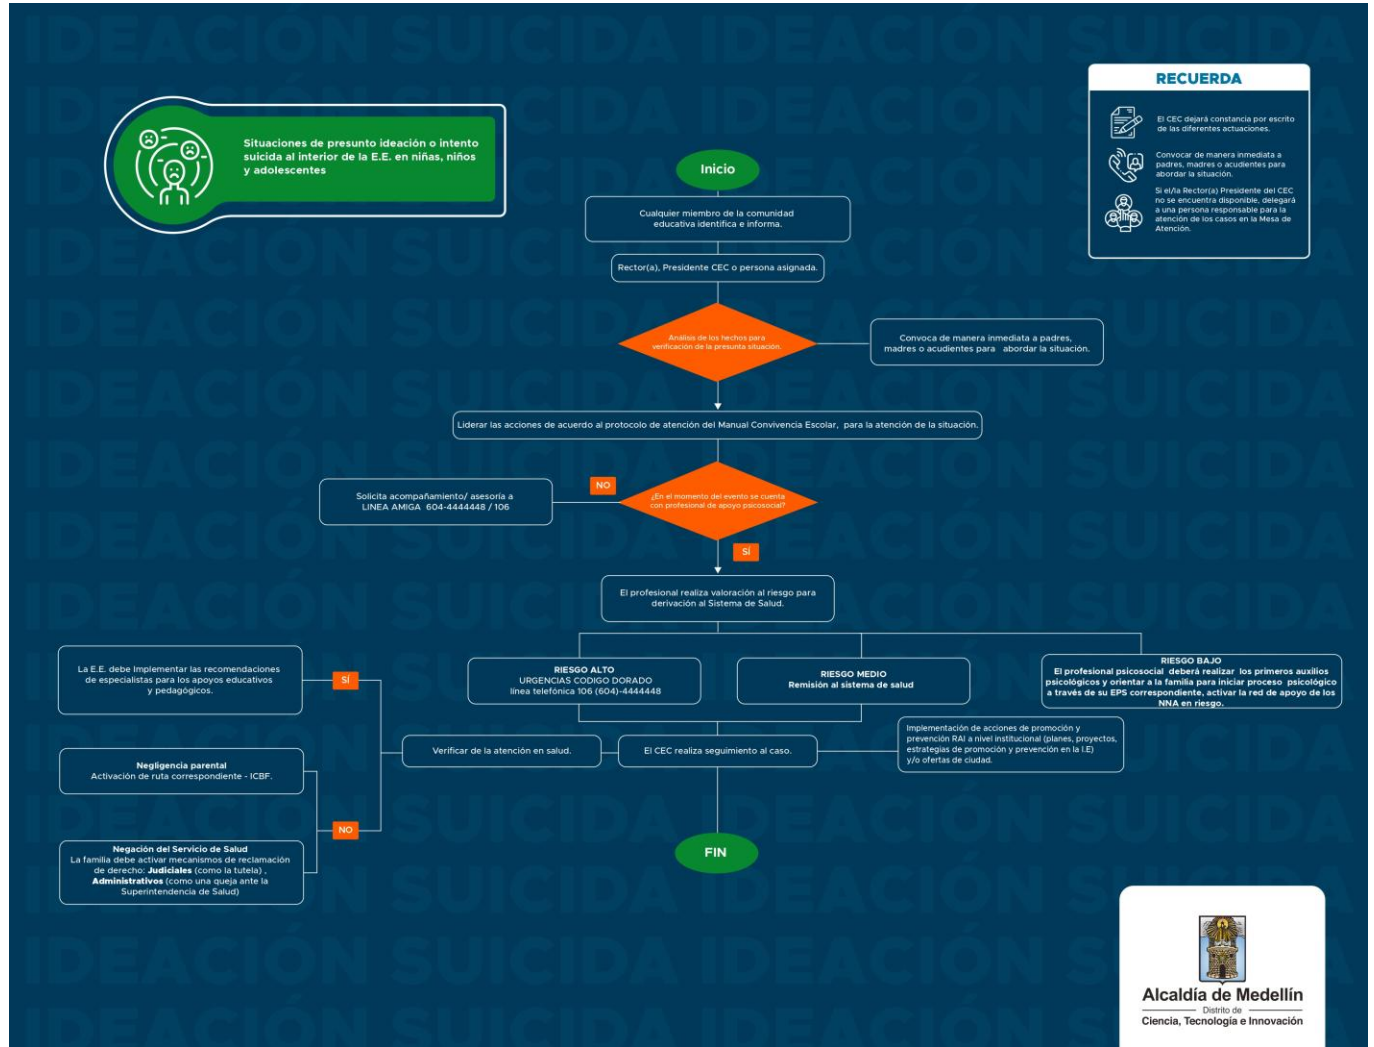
IDEACIÓN SUICIDA

Situaciones de presunto ideación o intento suicida al interior de la E.E. en niñas, niños y adolescentes

RECUERDA

El CEC dejará constancia por escrito de las diferentes actuaciones.

Convocar de manera inmediata a padres, madres o acudientes para abordar la situación.

Si el/la Rector(a) Presidente del CEC no se encuentra disponible, delegará a una persona responsable para la atención de los casos en la Mesa de Atención.

Inicio

Cualquier miembro de la comunidad educativa identifica e informa.

Rector(a), Presidente CEC o persona asignada.

Análisis de los hechos para verificación de la presunta situación.

Convoca de manera inmediata a padres, madres o acudientes para abordar la situación.

Liderar las acciones de acuerdo al protocolo de atención del Manual Convivencia Escolar, para la atención de la situación.

¿En el momento del evento se cuenta con profesional de apoyo psicosocial?

NO

Solicita acompañamiento/ asesoria a LINEA AMIGA 604-4444448 / 106

SÍ

El profesional realiza valoración al riesgo para derivación al Sistema de Salud.

RIESGO ALTO
URGENCIAS CODIGO DORADO
línea telefónica 106 (604)-4444448

RIESGO MEDIO
Remisión al sistema de salud

RIESGO BAJO
El profesional psicosocial deberá realizar los primeros auxilios psicológicos y orientar a la familia para iniciar proceso psicológico a través de su EPS correspondiente, activar la red de apoyo de los NNA en riesgo.

La E.E. debe Implementar las recomendaciones de especialistas para los apoyos educativos y pedagógicos.

SÍ

Verificar de la atención en salud.

El CEC realiza seguimiento al caso.

Implementación de acciones de promoción y prevención RAI a nivel institucional (planes, proyectos, estrategias de promoción y prevención en la I.E) y/o ofertas de ciudad.

Negligencia parental
Activación de ruta correspondiente - ICBF.

NO

Negación del Servicio de Salud
La familia debe activar mecanismos de reclamación de derecho: **Judiciales** (como la tutela) , **Administrativos** (como una queja ante la Superintendencia de Salud)

FIN

Alcaldía de Medellín
Distrito de
Ciencia, Tecnología e Innovación